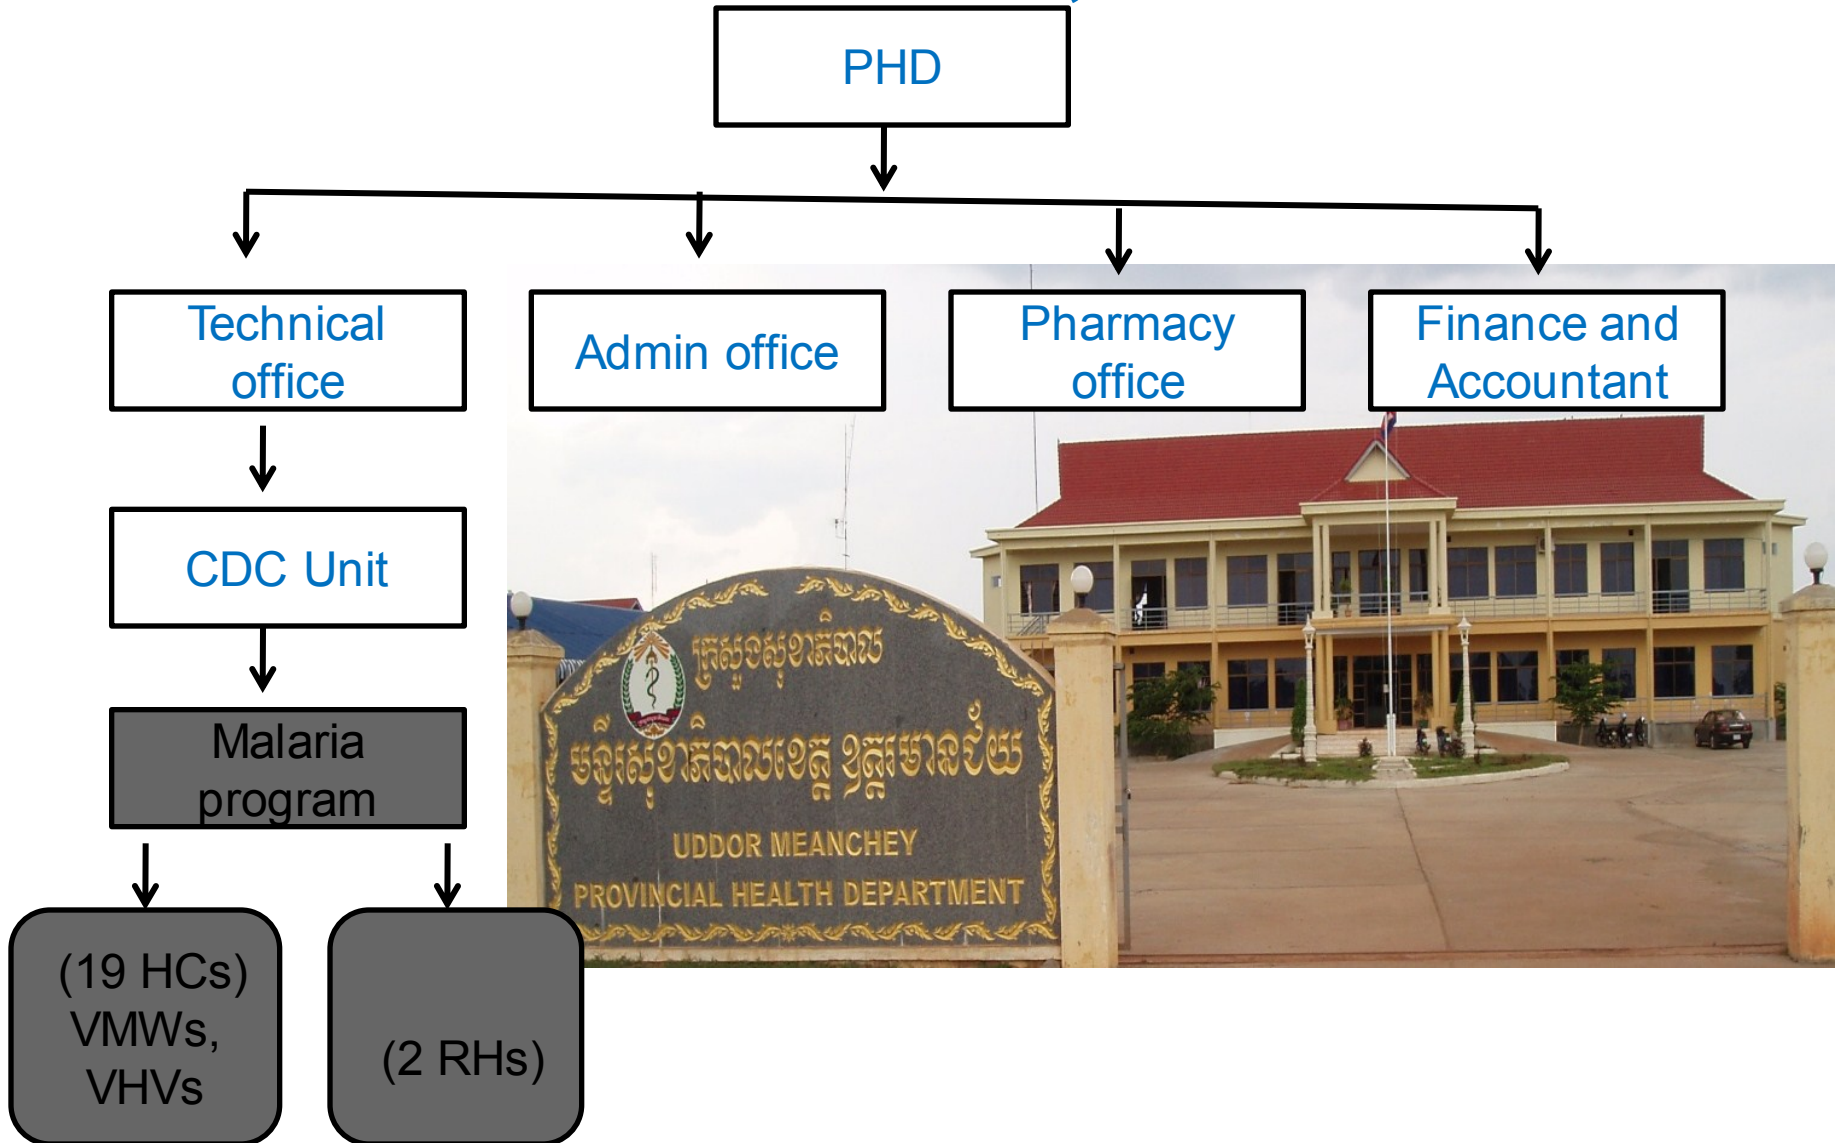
PHD

Technical office

Admin office

Pharmacy office

Finance and Accountant

CDC Unit

Malaria program

(19 HCs) VMWs, VHVs

(2 RHs)

ក្រសួងសុខាភិបាល

មន្ទីរសុខាភិបាលខេត្ត ឧត្តរមានជ័យ

UDDOR MEANCHEY

PROVINCIAL HEALTH DEPARTMENT